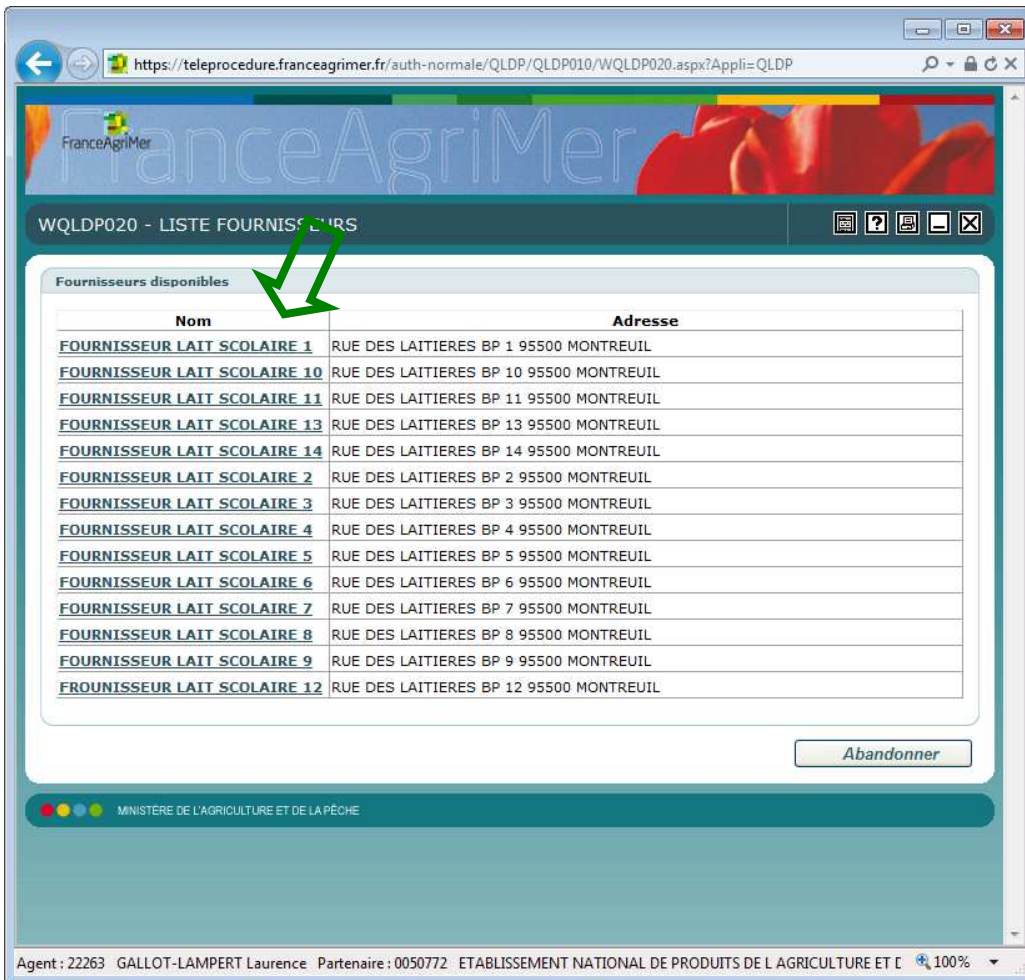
https://teleprocedure.franceagrimer.fr/auth-normale/QLDP/QLDP010/WQLDP020.aspx?Appli=QLDP

FranceAgriMer

FranceAgriMer

WQLDP020 - LISTE FOURNIS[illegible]URS

Fournisseurs disponibles

| Nom | Adresse |
|---|---|
| FOURNISSEUR LAIT SCOLAIRE 1 | RUE DES LAITIERES BP 1 95500 MONTREUIL |
| FOURNISSEUR LAIT SCOLAIRE 10 | RUE DES LAITIERES BP 10 95500 MONTREUIL |
| FOURNISSEUR LAIT SCOLAIRE 11 | RUE DES LAITIERES BP 11 95500 MONTREUIL |
| FOURNISSEUR LAIT SCOLAIRE 13 | RUE DES LAITIERES BP 13 95500 MONTREUIL |
| FOURNISSEUR LAIT SCOLAIRE 14 | RUE DES LAITIERES BP 14 95500 MONTREUIL |
| FOURNISSEUR LAIT SCOLAIRE 2 | RUE DES LAITIERES BP 2 95500 MONTREUIL |
| FOURNISSEUR LAIT SCOLAIRE 3 | RUE DES LAITIERES BP 3 95500 MONTREUIL |
| FOURNISSEUR LAIT SCOLAIRE 4 | RUE DES LAITIERES BP 4 95500 MONTREUIL |
| FOURNISSEUR LAIT SCOLAIRE 5 | RUE DES LAITIERES BP 5 95500 MONTREUIL |
| FOURNISSEUR LAIT SCOLAIRE 6 | RUE DES LAITIERES BP 6 95500 MONTREUIL |
| FOURNISSEUR LAIT SCOLAIRE 7 | RUE DES LAITIERES BP 7 95500 MONTREUIL |
| FOURNISSEUR LAIT SCOLAIRE 8 | RUE DES LAITIERES BP 8 95500 MONTREUIL |
| FOURNISSEUR LAIT SCOLAIRE 9 | RUE DES LAITIERES BP 9 95500 MONTREUIL |
| FROUNISSEUR LAIT SCOLAIRE 12 | RUE DES LAITIERES BP 12 95500 MONTREUIL |

Abandonner

MINISTÈRE DE L'AGRICULTURE ET DE LA PÊCHE

Agent : 22263 GALLOT-LAMPERT Laurence Partenaire : 0050772 ETABLISSEMENT NATIONAL DE PRODUITS DE L AGRICULTURE ET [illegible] 100%